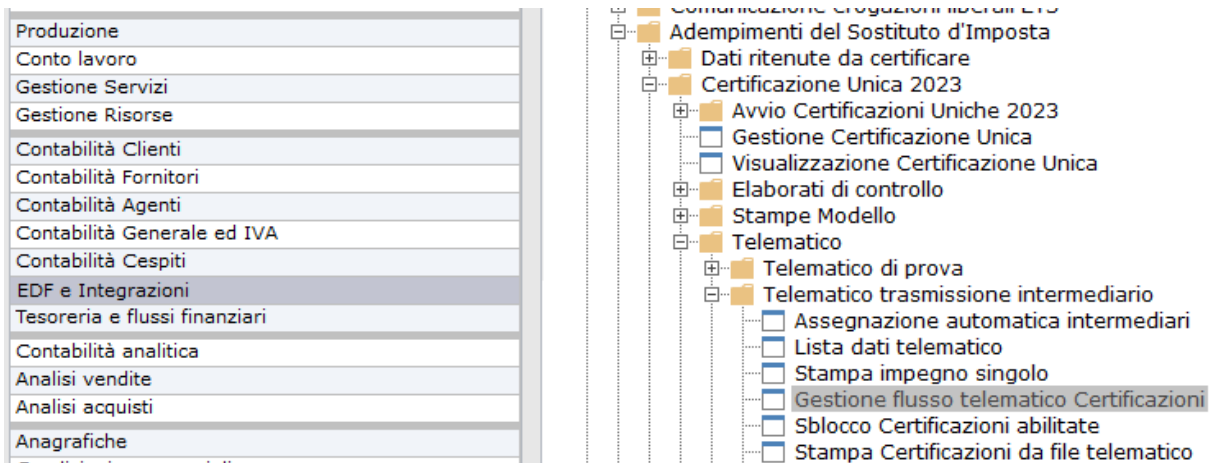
Produzione
Conto lavoro
Gestione Servizi
Gestione Risorse
Contabilità Clienti
Contabilità Fornitori
Contabilità Agenti
Contabilità Generale ed IVA
Contabilità Cespiti
EDF e Integrazioni
Tesoreria e flussi finanziari
Contabilità analitica
Analisi vendite
Analisi acquisti
Anagrafiche
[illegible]

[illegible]
Adempimenti del Sostituto d'Imposta
Dati ritenute da certificare
Certificazione Unica 2023
Avvio Certificazioni Uniche 2023
Gestione Certificazione Unica
Visualizzazione Certificazione Unica
Elaborati di controllo
Stampe Modello
Telematico
Telematico di prova
Telematico trasmissione intermediario
Assegnazione automatica intermediari
Lista dati telematico
Stampa impegno singolo
Gestione flusso telematico Certificazioni
Sblocco Certificazioni abilitate
Stampa Certificazioni da file telematico